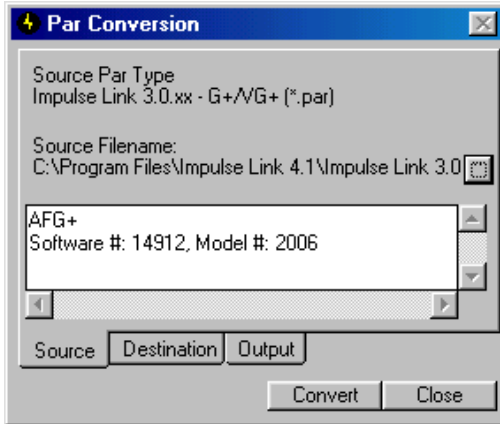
Par Conversion

Source Par Type
Impulse Link 3.0.xx - G+/VG+ (*.par)

Source Filename:
C:\Program Files\Impulse Link 4.1\Impulse Link 3.0

AFG+
Software #: 14912, Model #: 2006

Source
Destination
Output

Convert
Close